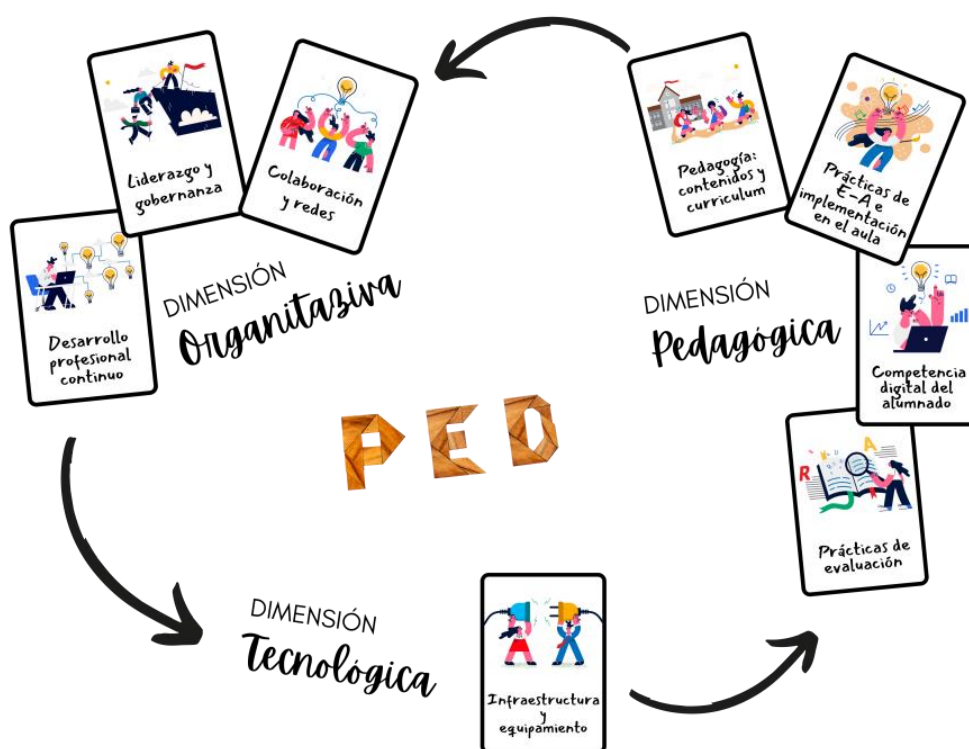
Liderazgo y gobernanza

Colaboración y redes

Pedagogía: contenidos y currículum

Prácticas de E-A e implementación en el aula

Desarrollo profesional continuo

DIMENSIÓN Organitaziva

DIMENSIÓN Pedagógica

Competencia digital del alumnado

PED

Prácticas de evaluación

DIMENSIÓN Tecnológica

Infraestructura y equipamiento